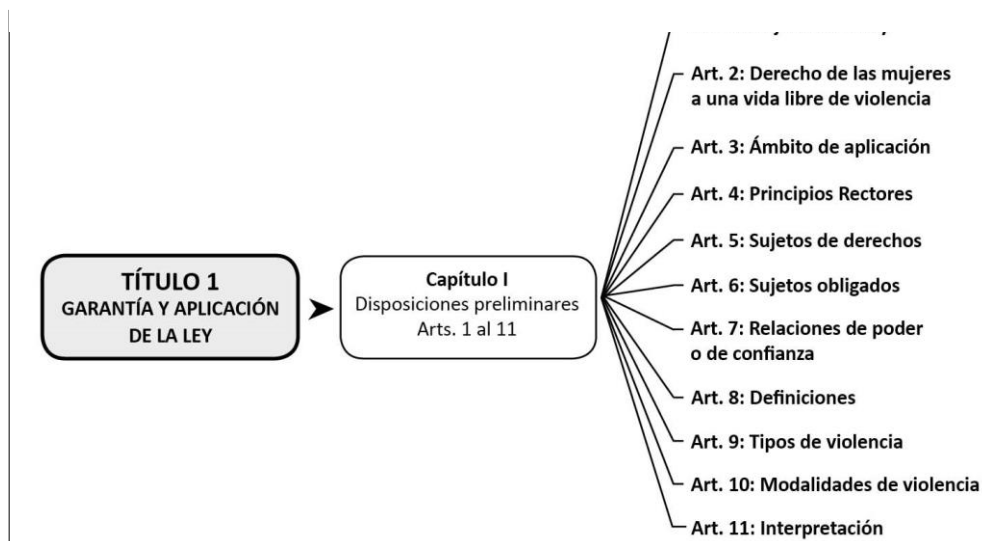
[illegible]

Art. 2: Derecho de las mujeres a una vida libre de violencia

Art. 3: Ámbito de aplicación

Art. 4: Principios Rectores

Art. 5: Sujetos de derechos

Art. 6: Sujetos obligados

Art. 7: Relaciones de poder o de confianza

Art. 8: Definiciones

Art. 9: Tipos de violencia

Art. 10: Modalidades de violencia

Art. 11: Interpretación

TÍTULO 1
GARANTÍA Y APLICACIÓN DE LA LEY

Capítulo I
Disposiciones preliminares
Arts. 1 al 11